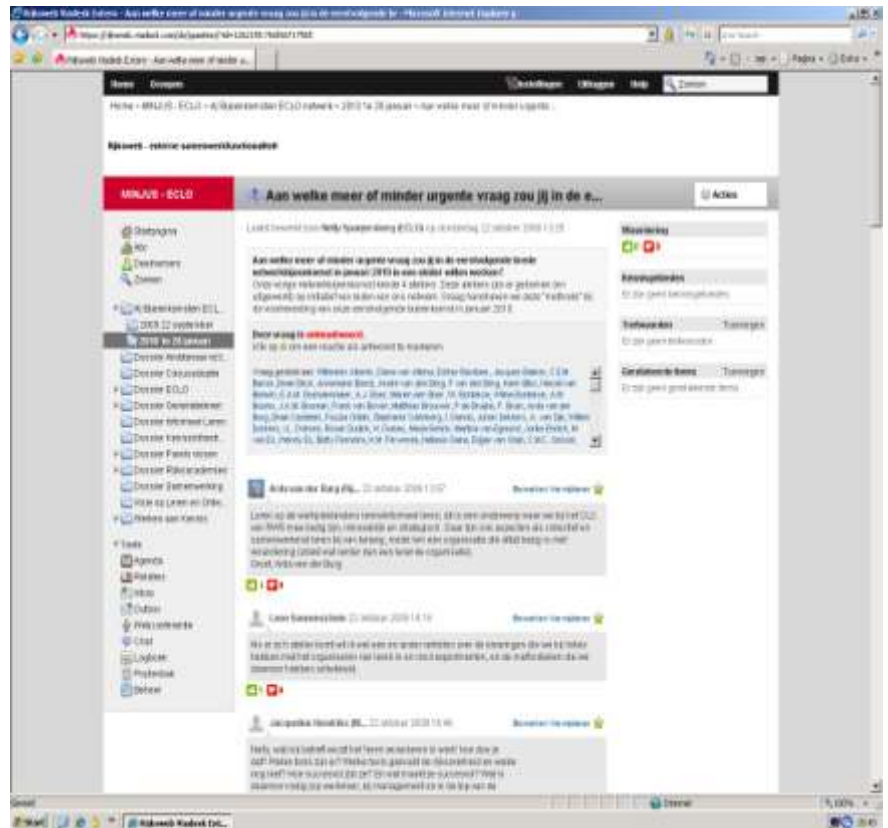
Rijkswerk Radiesk Extern - Aan welke meer of minder urgente vraag zou jij in de eerstvolgende br - Microsoft Internet Explorer

Home Groepen

Instellingen Uitloggen Help Zoeken

Home › MINJUS - ECLO › Aanbevelenden ECLO netwerk › 2010 in 28 januari › Aan welke meer of minder urgente...

Rijkswerk - externe samenwerkingsomgeving

MINJUS - ECLO

Aan welke meer of minder urgente vraag zou jij in de e...

Acties

Startpagina
Wie
Deelnemers
Zoeken

Aanbevelenden ECL...
2009 22 september
2010 in 28 januari
Dossier Ambtenaar
Dossier Discussiestuk
Dossier ECLO
Dossier Deelnetwerken
Dossier Informeel Leren
Dossier
Dossier Panels
Dossier Rijksacademie
Dossier Samenwerking
Visie op Leren en Ontw.
Werken aan kennis

Tools
Agenda
Bestanden
Inbox
Outbox
Webconferentie
Chat
Logboek
Profielkaar
Beheer

Laatst bewerkt door Nelly Spaanderberg (ECLO) op donderdag 22 oktober 2009 13:28

Aan welke meer of minder urgente vraag zou jij in de eerstvolgende brede netwerkbijeenkomst in januari 2010 in een atelier willen werken?

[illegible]

Deze vraag is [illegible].
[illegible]

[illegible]

Ank van der Burg (Rij... 22 oktober 2009 13:57
Beantwoorden Verwijderen

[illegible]
Groet, Ank van der Burg

Leon Sonnenschein 22 oktober 2009 14:19
Beantwoorden Verwijderen

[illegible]

Jacqueline Hendriks (Ri... 22 oktober 2009 15:46
Beantwoorden Verwijderen

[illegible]

Waardering

Kennisgebieden
Er zijn geen kennisgebieden

Trefwoorden Toevoegen
Er zijn geen trefwoorden

Gerelateerde items Toevoegen
Er zijn geen gerelateerde items

Gereed
Internet
100%
Start
Rijkswerk Radiesk Ext...